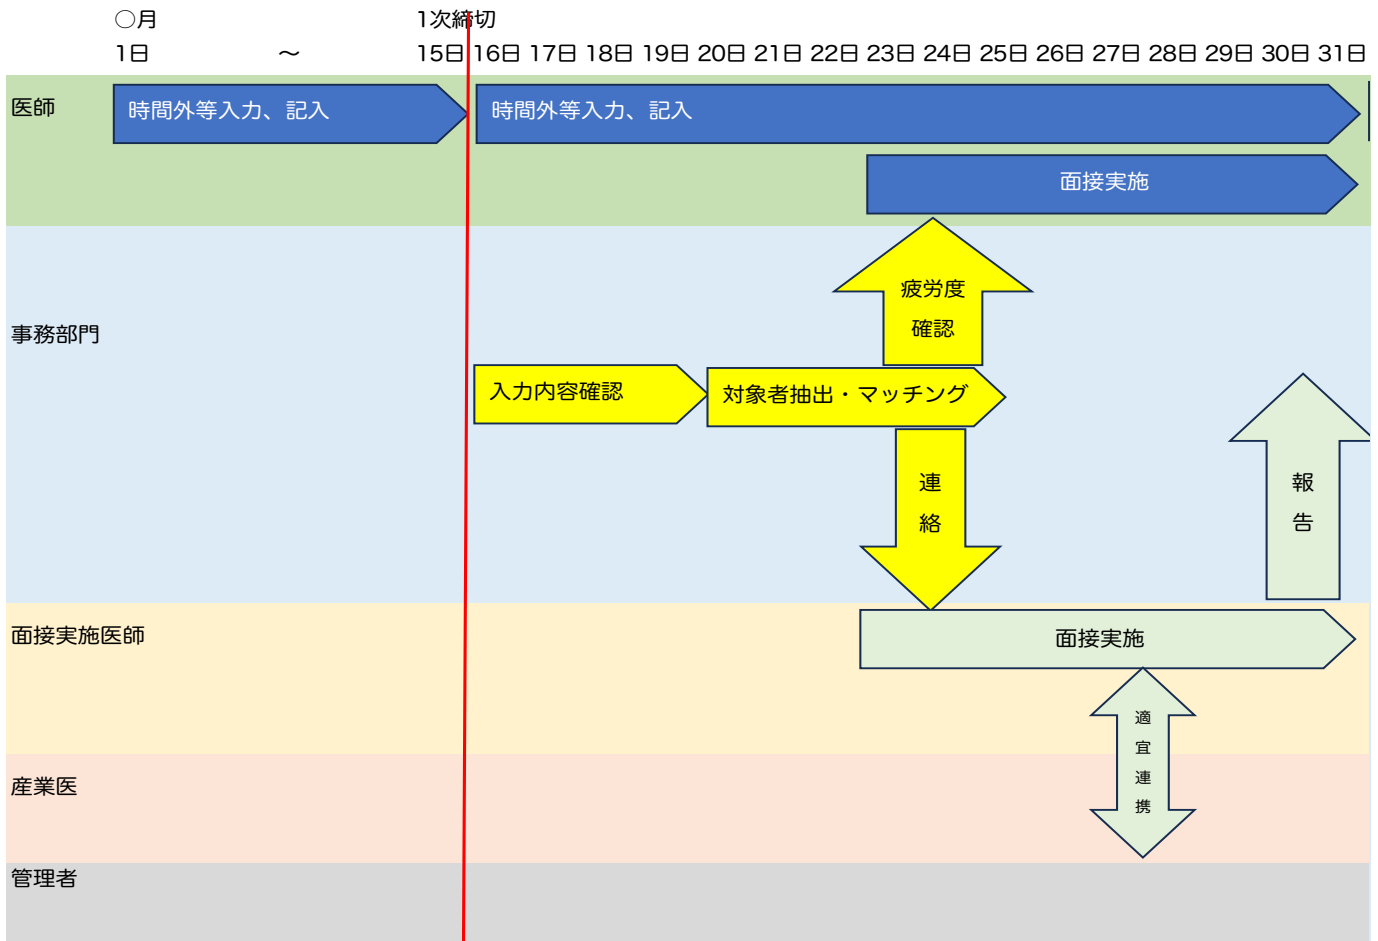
○月
1日 〜 1次締切
15日 16日 17日 18日 19日 20日 21日 22日 23日 24日 25日 26日 27日 28日 29日 30日 31日

医師
時間外等入力、記入
時間外等入力、記入
面接実施

事務部門
疲労度確認
入力内容確認
対象者抽出・マッチング
連絡
報告

面接実施医師
面接実施
適宜連携

産業医

管理者